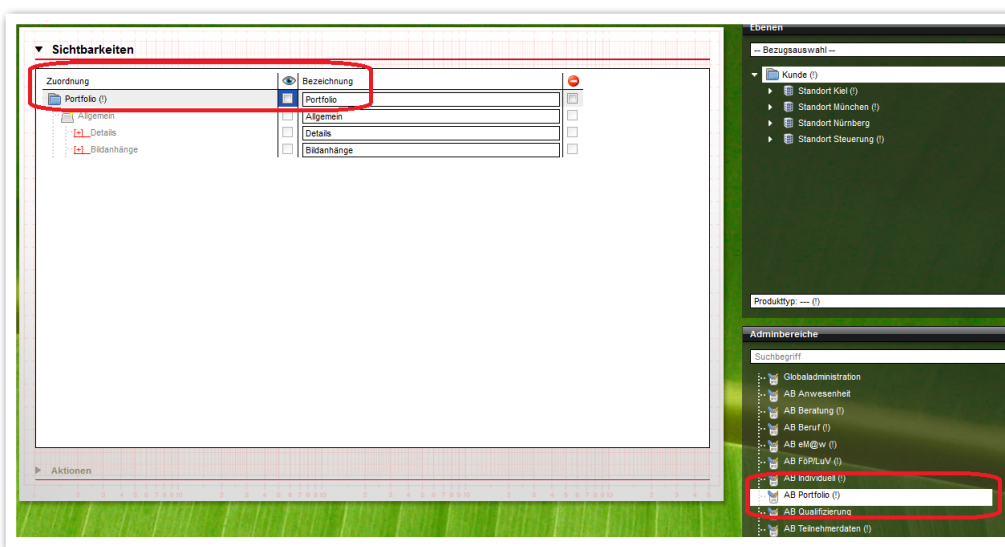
▼ Sichtbarkeiten

| Zuordnung | | Bezeichnung | |
|---|---|---|---|
| Portfolio (!) | | Portfolio | |
| Allgemein | | Allgemein | |
| [+] Details | | Details | |
| [+] Bildanhänge | | Bildanhänge | |

▶ Aktionen

Ebenen

-- Bezugsauswahl --

Kunde (!)
Standort Kiel (!)
Standort München (!)
Standort Nürnberg
Standort Steuerung (!)

Produkttyp: --- (!)

Adminbereiche

Suchbegriff

Globaladministration
AB Anwesenheit
AB Beratung (!)
AB Beruf (!)
AB eM@w (!)
AB FöP/LuV (!)
AB Individuell (!)
AB Portfolio (!)
AB Qualifizierung
AB Teilnehmerdaten (!)